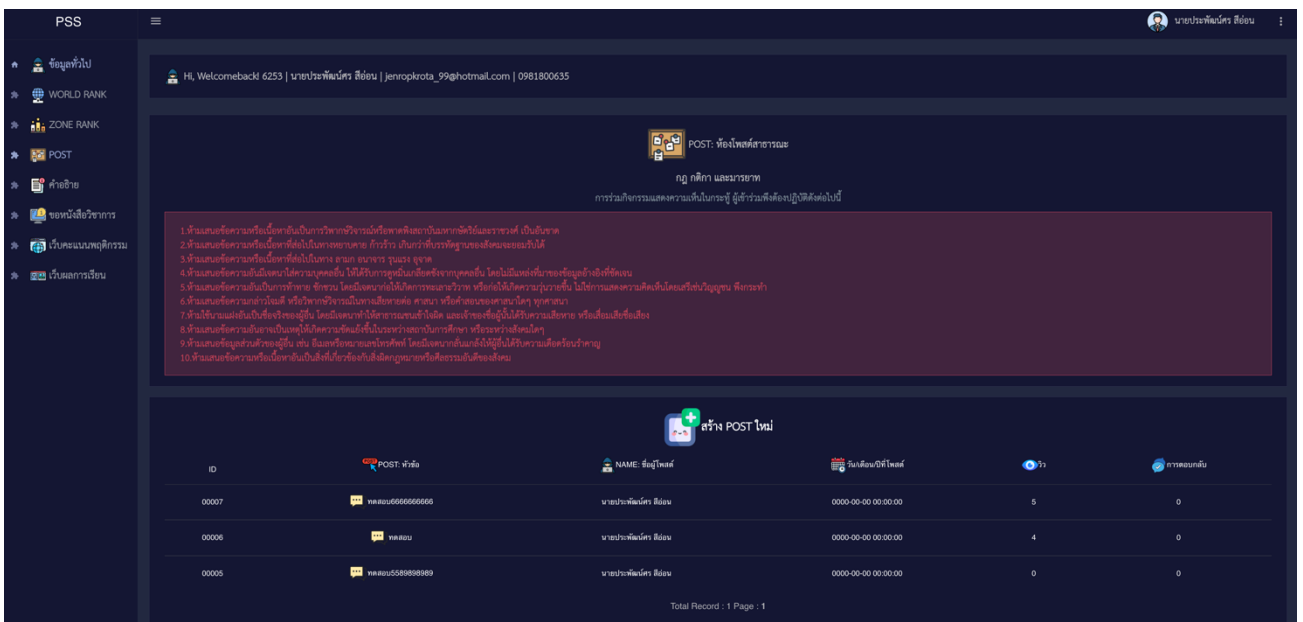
PSS

นายประพัฒน์ศร สีอ่อน

ข้อมูลทั่วไป
WORLD RANK
ZONE RANK
POST
ค่าอธิบาย
ขอหนังสือวิชาการ
เว็บคะแนนพฤติกรรม
เว็บผลการเรียน

Hi, Welcomeback! 6253 | นายประพัฒน์ศร สีอ่อน | jenropkrota_99@hotmail.com | 0981800635

POST: ห้องโพสต์สาธารณะ

กฎ กติกา และมารยาท

การร่วมกิจกรรมแสดงความเห็นในกระทู้ ผู้เข้าร่วมพึงต้องปฏิบัติดังต่อไปนี้

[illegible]

สร้าง POST ใหม่

| ID | POST: หัวข้อ | NAME: ชื่อผู้โพสต์ | วันเดือนปีที่โพสต์ | วิว | การตอบกลับ |
|---|---|---|---|---|---|
| 00007 | ทดสอบ6666666666 | นายประพัฒน์ศร สีอ่อน | 0000-00-00 00:00:00 | 5 | 0 |
| 00006 | ทดสอบ | นายประพัฒน์ศร สีอ่อน | 0000-00-00 00:00:00 | 4 | 0 |
| 00005 | ทดสอบ5589898989 | นายประพัฒน์ศร สีอ่อน | 0000-00-00 00:00:00 | 0 | 0 |

Total Record : 1 Page : 1